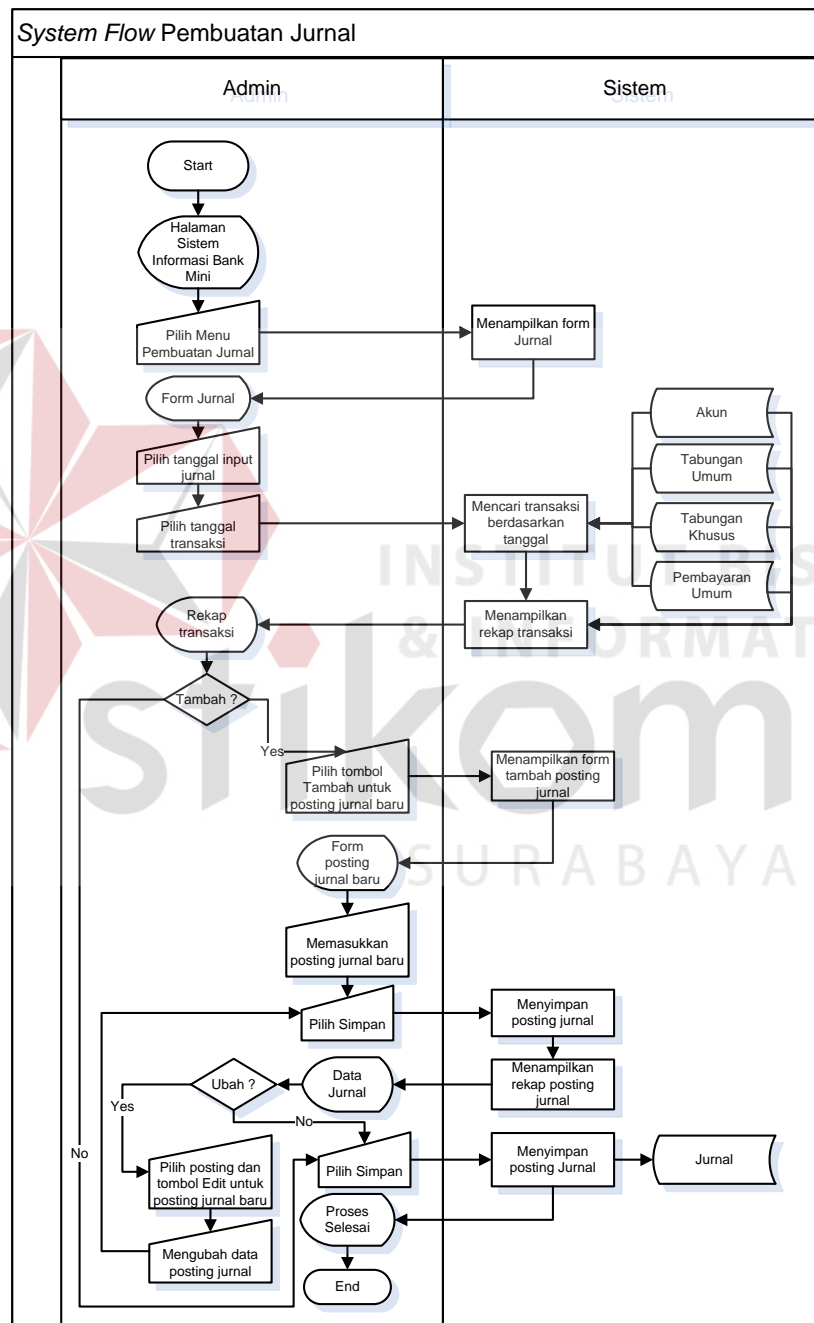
*System Flow* Pembuatan Jurnal

Admin

Sistem

Start

Halaman Sistem Informasi Bank Mini

Pilih Menu Pembuatan Jurnal

Menampilkan form Jurnal

Form Jurnal

Akun

Tabungan Umum

Tabungan Khusus

Pembayaran Umum

Pilih tanggal input jurnal

Pilih tanggal transaksi

Mencari transaksi berdasarkan tanggal

Menampilkan rekap transaksi

Rekap transaksi

Tambah ?

Yes

Pilih tombol Tambah untuk posting jurnal baru

Menampilkan form tambah posting jurnal

Form posting jurnal baru

Memasukkan posting jurnal baru

Pilih Simpan

Menyimpan posting jurnal

Menampilkan rekap posting jurnal

Data Jurnal

Ubah ?

Yes

No

No

Pilih posting dan tombol Edit untuk posting jurnal baru

Pilih Simpan

Menyimpan posting Jurnal

Jurnal

Proses Selesai

Mengubah data posting jurnal

End

INSTITUT BISNIS & INFORMATIKA stikom SURABAYA